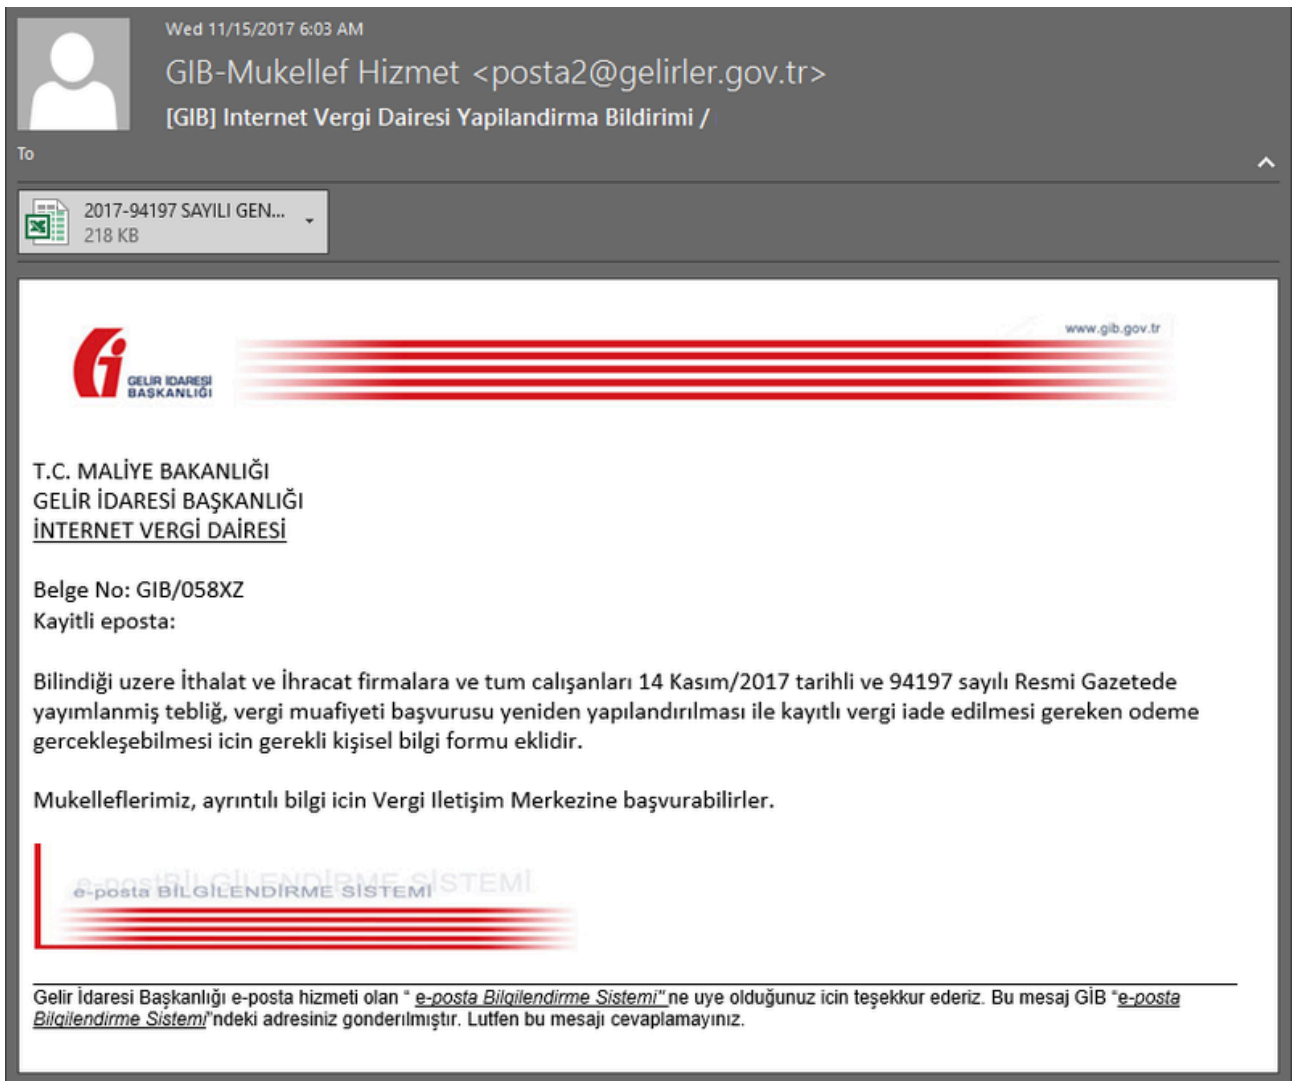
Wed 11/15/2017 6:03 AM
GIB-Mukellef Hizmet <posta2@gelirler.gov.tr>
[GIB] Internet Vergi Dairesi Yapilandirma Bildirimi /

To

2017-94197 SAYILI GEN...
218 KB

www.gib.gov.tr

GELİR İDARESİ BAŞKANLIĞI

T.C. MALİYE BAKANLIĞI
GELİR İDARESİ BAŞKANLIĞI
İNTERNET VERGİ DAİRESİ

Belge No: GIB/058XZ
Kayitli eposta:

Bilindiği uzere İthalat ve İhracat firmalara ve tum calışanları 14 Kasım/2017 tarihli ve 94197 sayılı Resmi Gazetede yayımlanmiş tebliğ, vergi muafiyeti başvurusu yeniden yapılandırılması ile kayıtlı vergi iade edilmesi gereken odeme gercekleşebilmesi icin gerekli kişisel bilgi formu eklidir.

Mukelleflerimiz, ayrıntılı bilgi icin Vergi Iletişim Merkezine başvurabilirler.

e-posta BİLGİLENDİRME SİSTEMİ

Gelir İdaresi Başkanlığı e-posta hizmeti olan " e-posta Bilgilendirme Sistemi" ne uye olduğunuz icin teşekkur ederiz. Bu mesaj GİB "e-posta Bilgilendirme Sistemi"ndeki adresiniz gonderılmıştır. Lutfen bu mesajı cevaplamayınız.